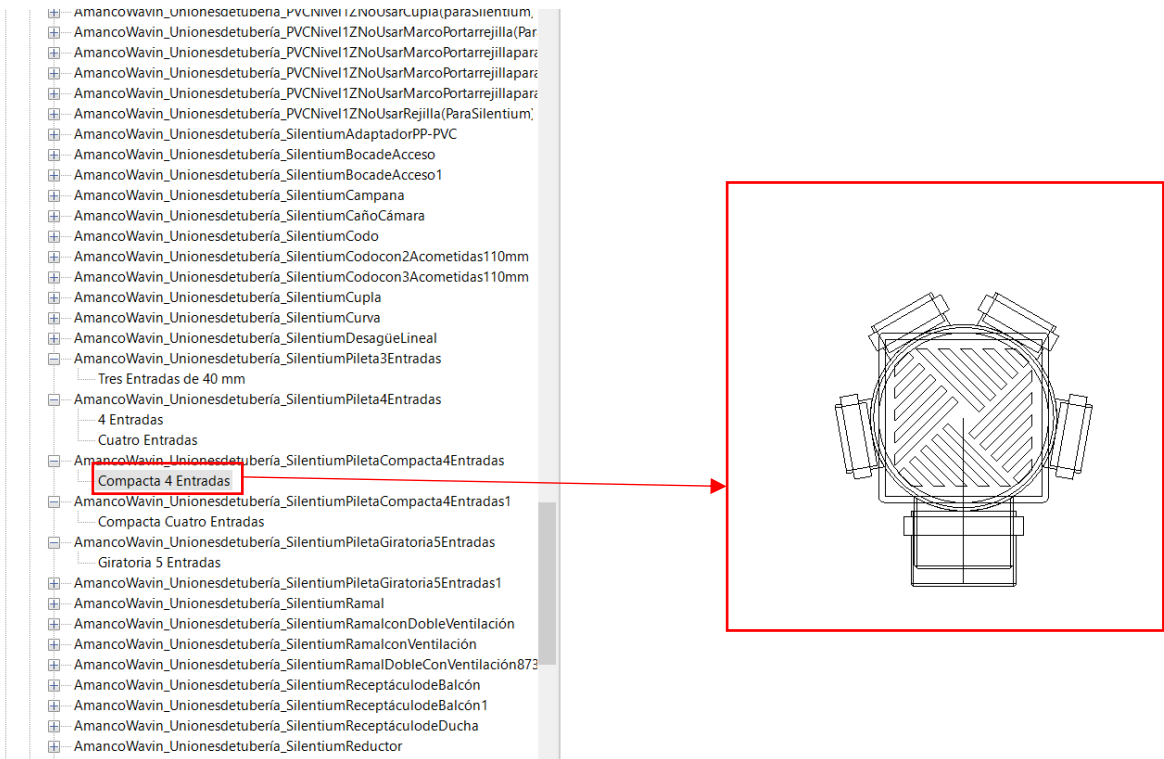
AmancoWavin_Unionesdetubería_PVCNivel1ZNoUsarCupla(paraSilentium,
AmancoWavin_Unionesdetubería_PVCNivel1ZNoUsarMarcoPortarrejilla(Par
AmancoWavin_Unionesdetubería_PVCNivel1ZNoUsarMarcoPortarrejillapara
AmancoWavin_Unionesdetubería_PVCNivel1ZNoUsarMarcoPortarrejillapara
AmancoWavin_Unionesdetubería_PVCNivel1ZNoUsarMarcoPortarrejillapara
AmancoWavin_Unionesdetubería_PVCNivel1ZNoUsarRejilla(ParaSilentium)
AmancoWavin_Unionesdetubería_SilentiumAdaptadorPP-PVC
AmancoWavin_Unionesdetubería_SilentiumBocadeAcceso
AmancoWavin_Unionesdetubería_SilentiumBocadeAcceso1
AmancoWavin_Unionesdetubería_SilentiumCampana
AmancoWavin_Unionesdetubería_SilentiumCañoCámara
AmancoWavin_Unionesdetubería_SilentiumCodo
AmancoWavin_Unionesdetubería_SilentiumCodocon2Acometidas110mm
AmancoWavin_Unionesdetubería_SilentiumCodocon3Acometidas110mm
AmancoWavin_Unionesdetubería_SilentiumCupla
AmancoWavin_Unionesdetubería_SilentiumCurva
AmancoWavin_Unionesdetubería_SilentiumDesagüeLineal
AmancoWavin_Unionesdetubería_SilentiumPileta3Entradas
Tres Entradas de 40 mm
AmancoWavin_Unionesdetubería_SilentiumPileta4Entradas
4 Entradas
Cuatro Entradas
AmancoWavin_Unionesdetubería_SilentiumPiletaCompacta4Entradas
Compacta 4 Entradas
AmancoWavin_Unionesdetubería_SilentiumPiletaCompacta4Entradas1
Compacta Cuatro Entradas
AmancoWavin_Unionesdetubería_SilentiumPiletaGiratoria5Entradas
Giratoria 5 Entradas
AmancoWavin_Unionesdetubería_SilentiumPiletaGiratoria5Entradas1
AmancoWavin_Unionesdetubería_SilentiumRamal
AmancoWavin_Unionesdetubería_SilentiumRamalconDobleVentilación
AmancoWavin_Unionesdetubería_SilentiumRamalconVentilación
AmancoWavin_Unionesdetubería_SilentiumRamalDobleConVentilación873
AmancoWavin_Unionesdetubería_SilentiumReceptáculodeBalcón
AmancoWavin_Unionesdetubería_SilentiumReceptáculodeBalcón1
AmancoWavin_Unionesdetubería_SilentiumReceptáculodeDucha
AmancoWavin_Unionesdetubería_SilentiumReductor